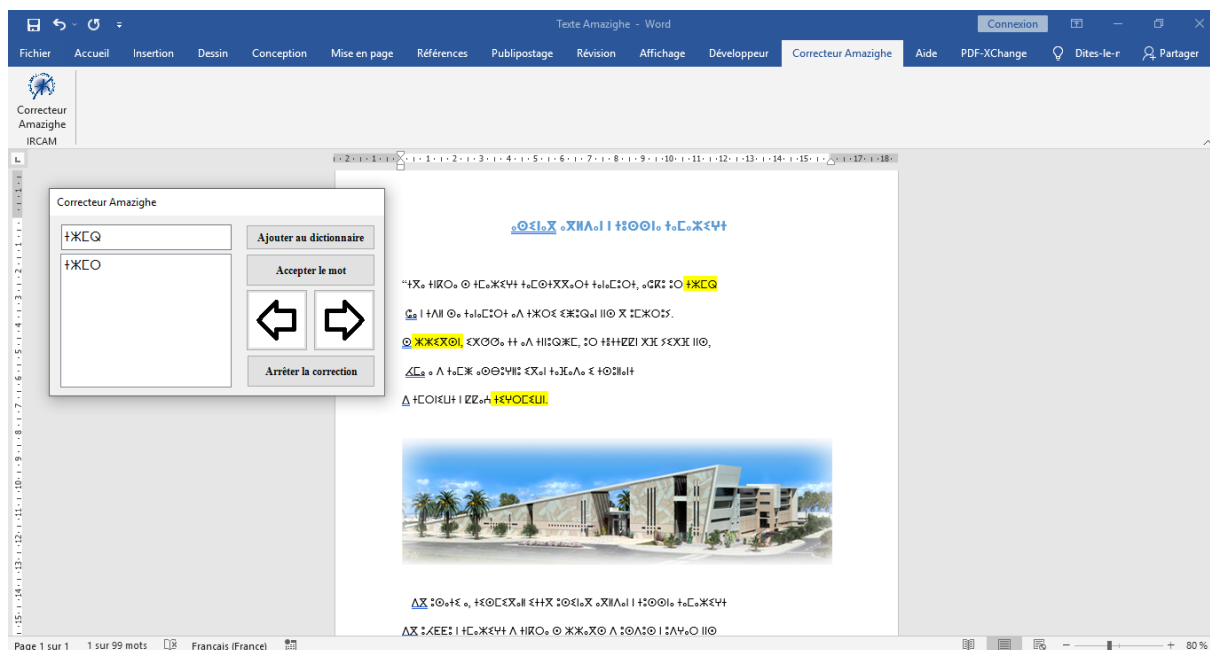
Texte Amazighe - Word
Connexion
Fichier Accueil Insertion Dessin Conception Mise en page Références Publipostage Révision Affichage Développeur Correcteur Amazighe Aide PDF-XChange Dites-le-r Partager
Correcteur Amazighe
IRCAM

Correcteur Amazighe
ⵜⵥⵎⵇ
ⵜⵥⵎⵔ
Ajouter au dictionnaire
Accepter le mot
Arrêter la correction

ⴰⵙⵉⵏⴰⴳ ⴰⴳⵍⴷⴰⵏ ⵏ ⵜⵙⵙⵏⴰ ⵜⴰⵎⴰⵣⵉⵖⵜ

"ⵜⴳⴰ ⵜⵍⵖⴰ ⵙ ⵜⵎⴰⵣⵉⵖⵜ ⵜⴰⵎⵙⵜⴳⴳⴰⵔⵜ ⵜⴰⵏⴰⵎⵓⵔⵜ, ⴰⵞⴽ ⵓⵔ ⵜⵥⵎⵇ

ⴳⴰ ⵏ ⵜⴷⵍ ⵙⴰ ⵜⴰⵏⴰⵎⵓⵔⵜ ⴰⴷ ⵜⵥⵔⵉ ⵉⵅⵓⵇⵏ ⵍⵙ ⴳ ⵓⵎⵥⵔⵓⵢ.

ⵙ ⵥⵥⵉⴳⵙⵏ, ⵉⴳⵛⵛⴰ ⵜⵜ ⴰⴷ ⵜⵍⵍⵓⵇⵥⵎ, ⵓⵔ ⵜⵓⵜⵜⵣⵣⵏ ⴳⵊ ⵢⵉⴳⵊ ⵍⵙ,

ⴷⵎⴰ ⴰ ⴷ ⵜⴰⵎⵥ ⴰⵙⵙⵓⵖⵍⵓ ⵉⴳⴰⵏ ⵜⴰⵊⴰⴷⴰ ⵉ ⵜⵙⵓⵍⵍⴰⵏⵜ

ⴷ ⵜⵎⵔⵏⵉⵡⵜ ⵏ ⵣⵣⴰⵄ ⵜⵉⵖⵔⵎⵉⵡⵏ.

ⴷⴳ ⵓⵙⴰⵜⵉ ⴰ, ⵜⵉⵙⵎⵉⴳⴰⵍ ⵉⵜⵜⴳ ⵓⵙⵏⴰⴳ ⴰⴳⵍⴷⴰⵏ ⵏ ⵜⵙⵙⵏⴰ ⵜⴰⵎⴰⵣⵉⵖⵜ
ⴷⴳ ⵓⵢⵎⵎ ⵏ ⵜⵎⴰⵣⵉⵖⵜ ⴷ ⵜⵍⵖⴰ ⵙ ⵥⵥⴰⴳⵙ ⴷ ⵓⵙⴷⴰⵙ ⵏ ⵓⵙⴷⵖⴰ ⵍⵙ

Page 1 sur 1 1 sur 99 mots Français (France) 80 %